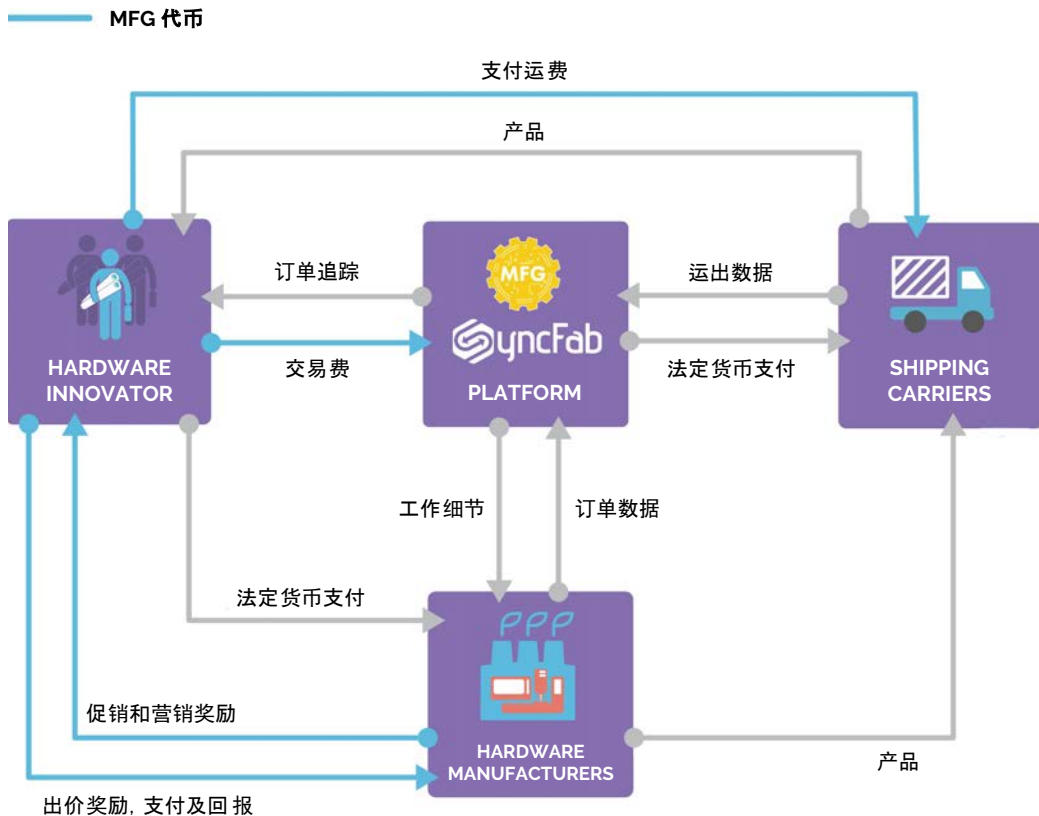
MFG 代币

支付运费

产品

HARDWARE INNOVATOR

订单追踪

交易费

MFG

SyncFab

PLATFORM

运出数据

法定货币支付

SHIPPING CARRIERS

工作细节

订单数据

法定货币支付

促销和营销奖励

HARDWARE MANUFACTURERS

产品

出价奖励, 支付及回 报